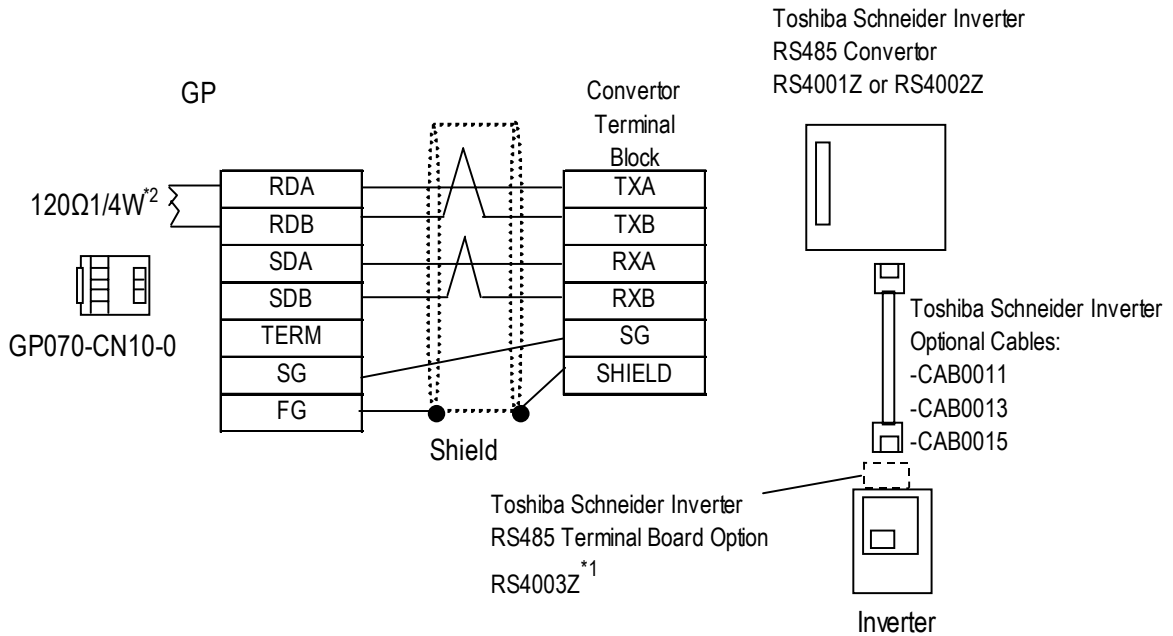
Toshiba Schneider Inverter
RS485 Convertor
RS4001Z or RS4002Z

GP

Convertor
Terminal
Block

$120\Omega 1/4W^{*2}$

| RDA |
|---|
| RDB |
| SDA |
| SDB |
| TERM |
| SG |
| FG |

| TXA |
|---|
| TXB |
| RXA |
| RXB |
| SG |
| SHIELD |

GP070-CN10-0

Shield

Toshiba Schneider Inverter
Optional Cables:
-CAB0011
-CAB0013
-CAB0015

Toshiba Schneider Inverter
RS485 Terminal Board Option
RS4003Z$^{*1}$

Inverter